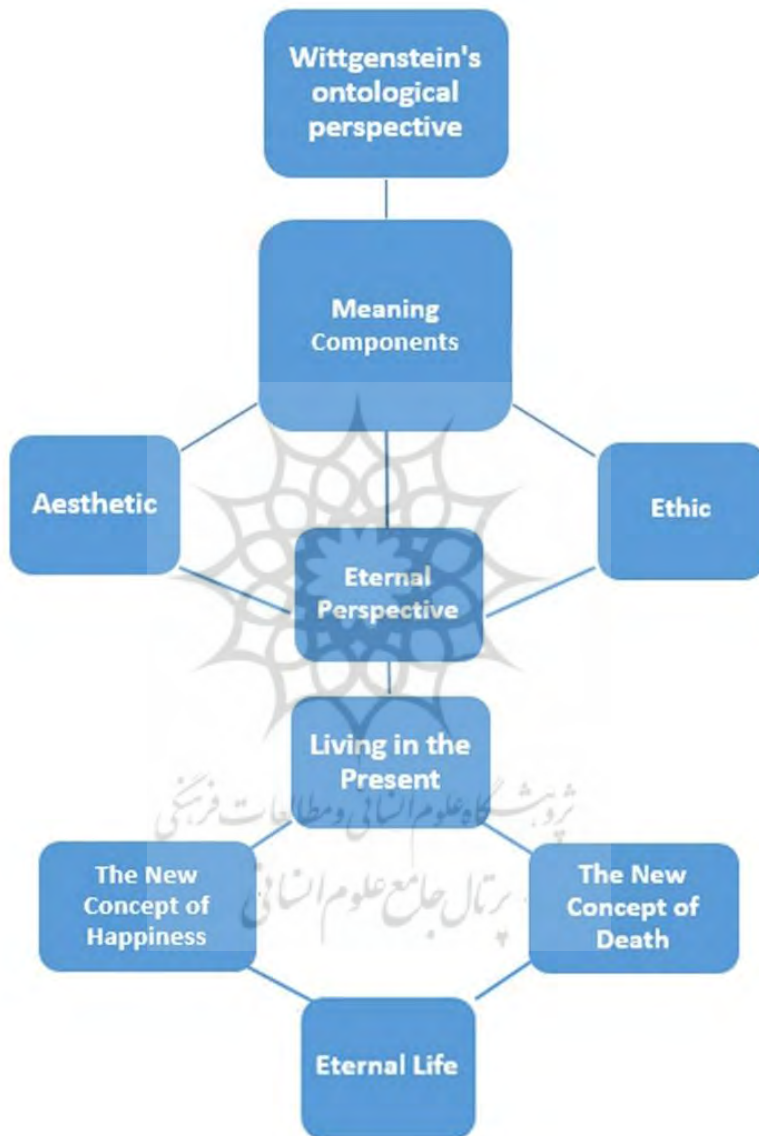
Wittgenstein's ontological perspective

Meaning Components

Aesthetic

Ethic

Eternal Perspective

Living in the Present

پژوهشگاه علوم انسانی و مطالعات فرهنگی
پرتال جامع علوم انسانی

The New Concept of Happiness

The New Concept of Death

Eternal Life